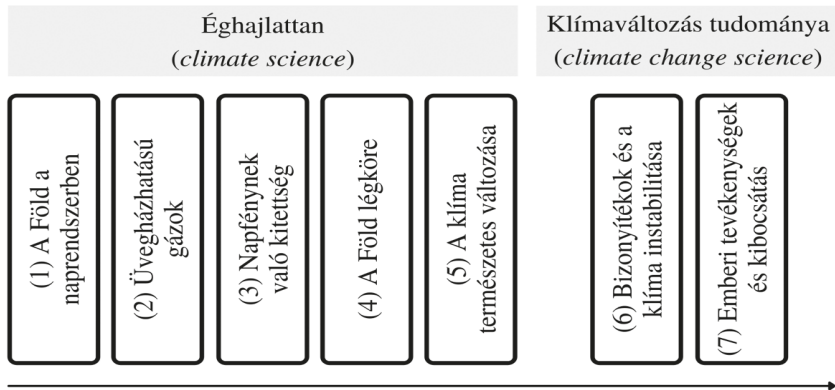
Éghajlattan
(*climate science*)

Klímaváltozás tudománya
(*climate change science*)

(1) A Föld a naprendszerben

(2) Üvegházhatású gázok

(3) Napfénynek való kitettség

(4) A Föld légköre

(5) A klíma természetes változása

(6) Bizonyítékok és a klíma instabilitása

(7) Emberi tevékenységek és kibocsátás